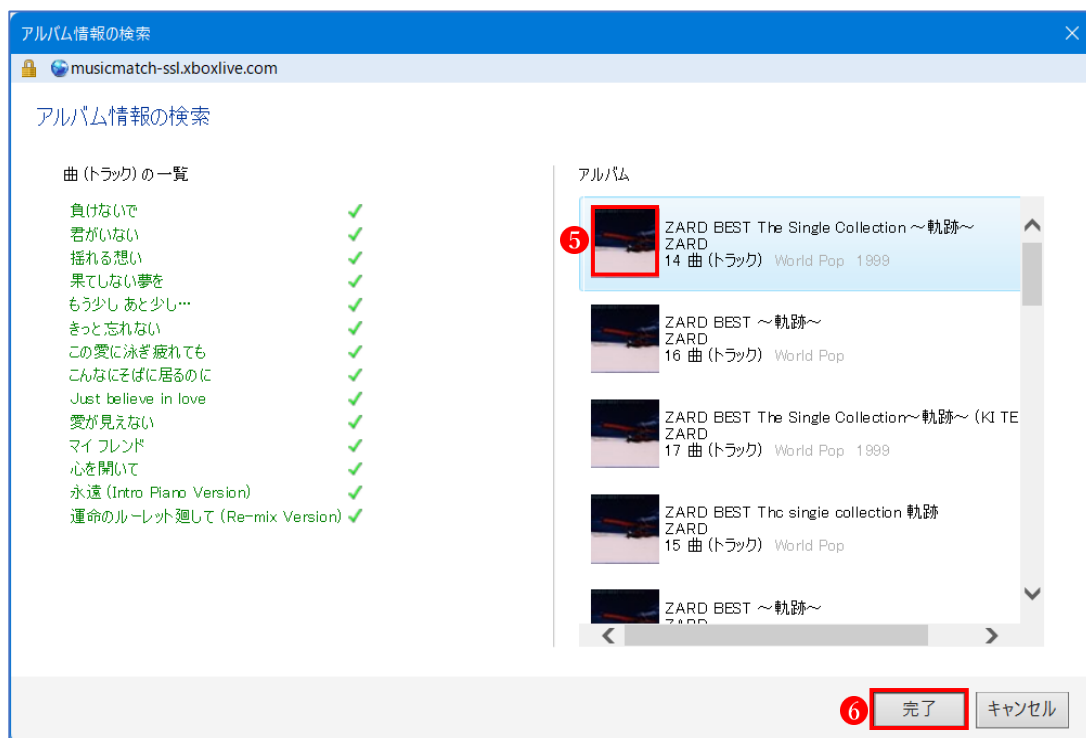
アルバム情報の検索

musicmatch-ssl.xboxlive.com

アルバム情報の検索

曲 (トラック) の一覧

負けないで
君がいない
揺れる想い
果てしない夢を
もう少し あと少し…
きっと忘れない
この愛に泳ぎ疲れても
こんなにそばに居るのに
Just believe in love
愛が見えない
マイ フレンド
心を開いて
永遠 (Intro Piano Version)
運命のルーレット廻して (Re-mix Version)

アルバム

5

ZARD BEST The Single Collection ～軌跡～
ZARD
14 曲 (トラック) World Pop 1999

ZARD BEST ～軌跡～
ZARD
16 曲 (トラック) World Pop

ZARD BEST The Single Collection～軌跡～ (KI TE
ZARD
17 曲 (トラック) World Pop 1999

ZARD BEST Thc singie collection 軌跡
ZARD
15 曲 (トラック) World Pop

ZARD BEST ～軌跡～
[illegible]

6

完了

キャンセル